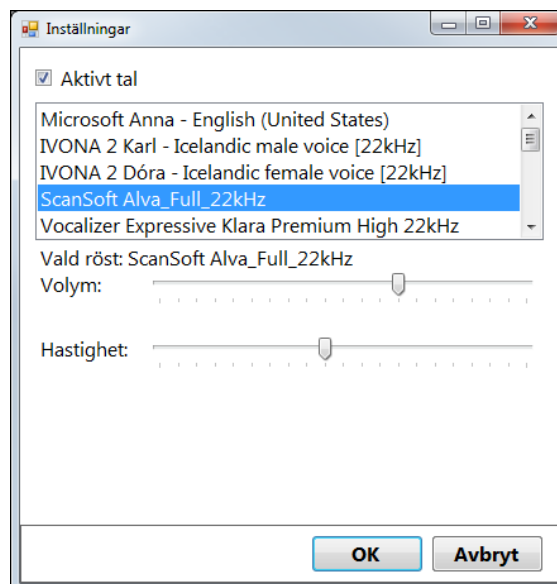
Inställningar

Aktivt tal

Microsoft Anna - English (United States)
IVONA 2 Karl - Icelandic male voice [22kHz]
IVONA 2 Dóra - Icelandic female voice [22kHz]
ScanSoft Alva_Full_22kHz
Vocalizer Expressive Klara Premium High 22kHz

Vald röst: ScanSoft Alva_Full_22kHz
Volym:

Hastighet:

OK
Avbryt